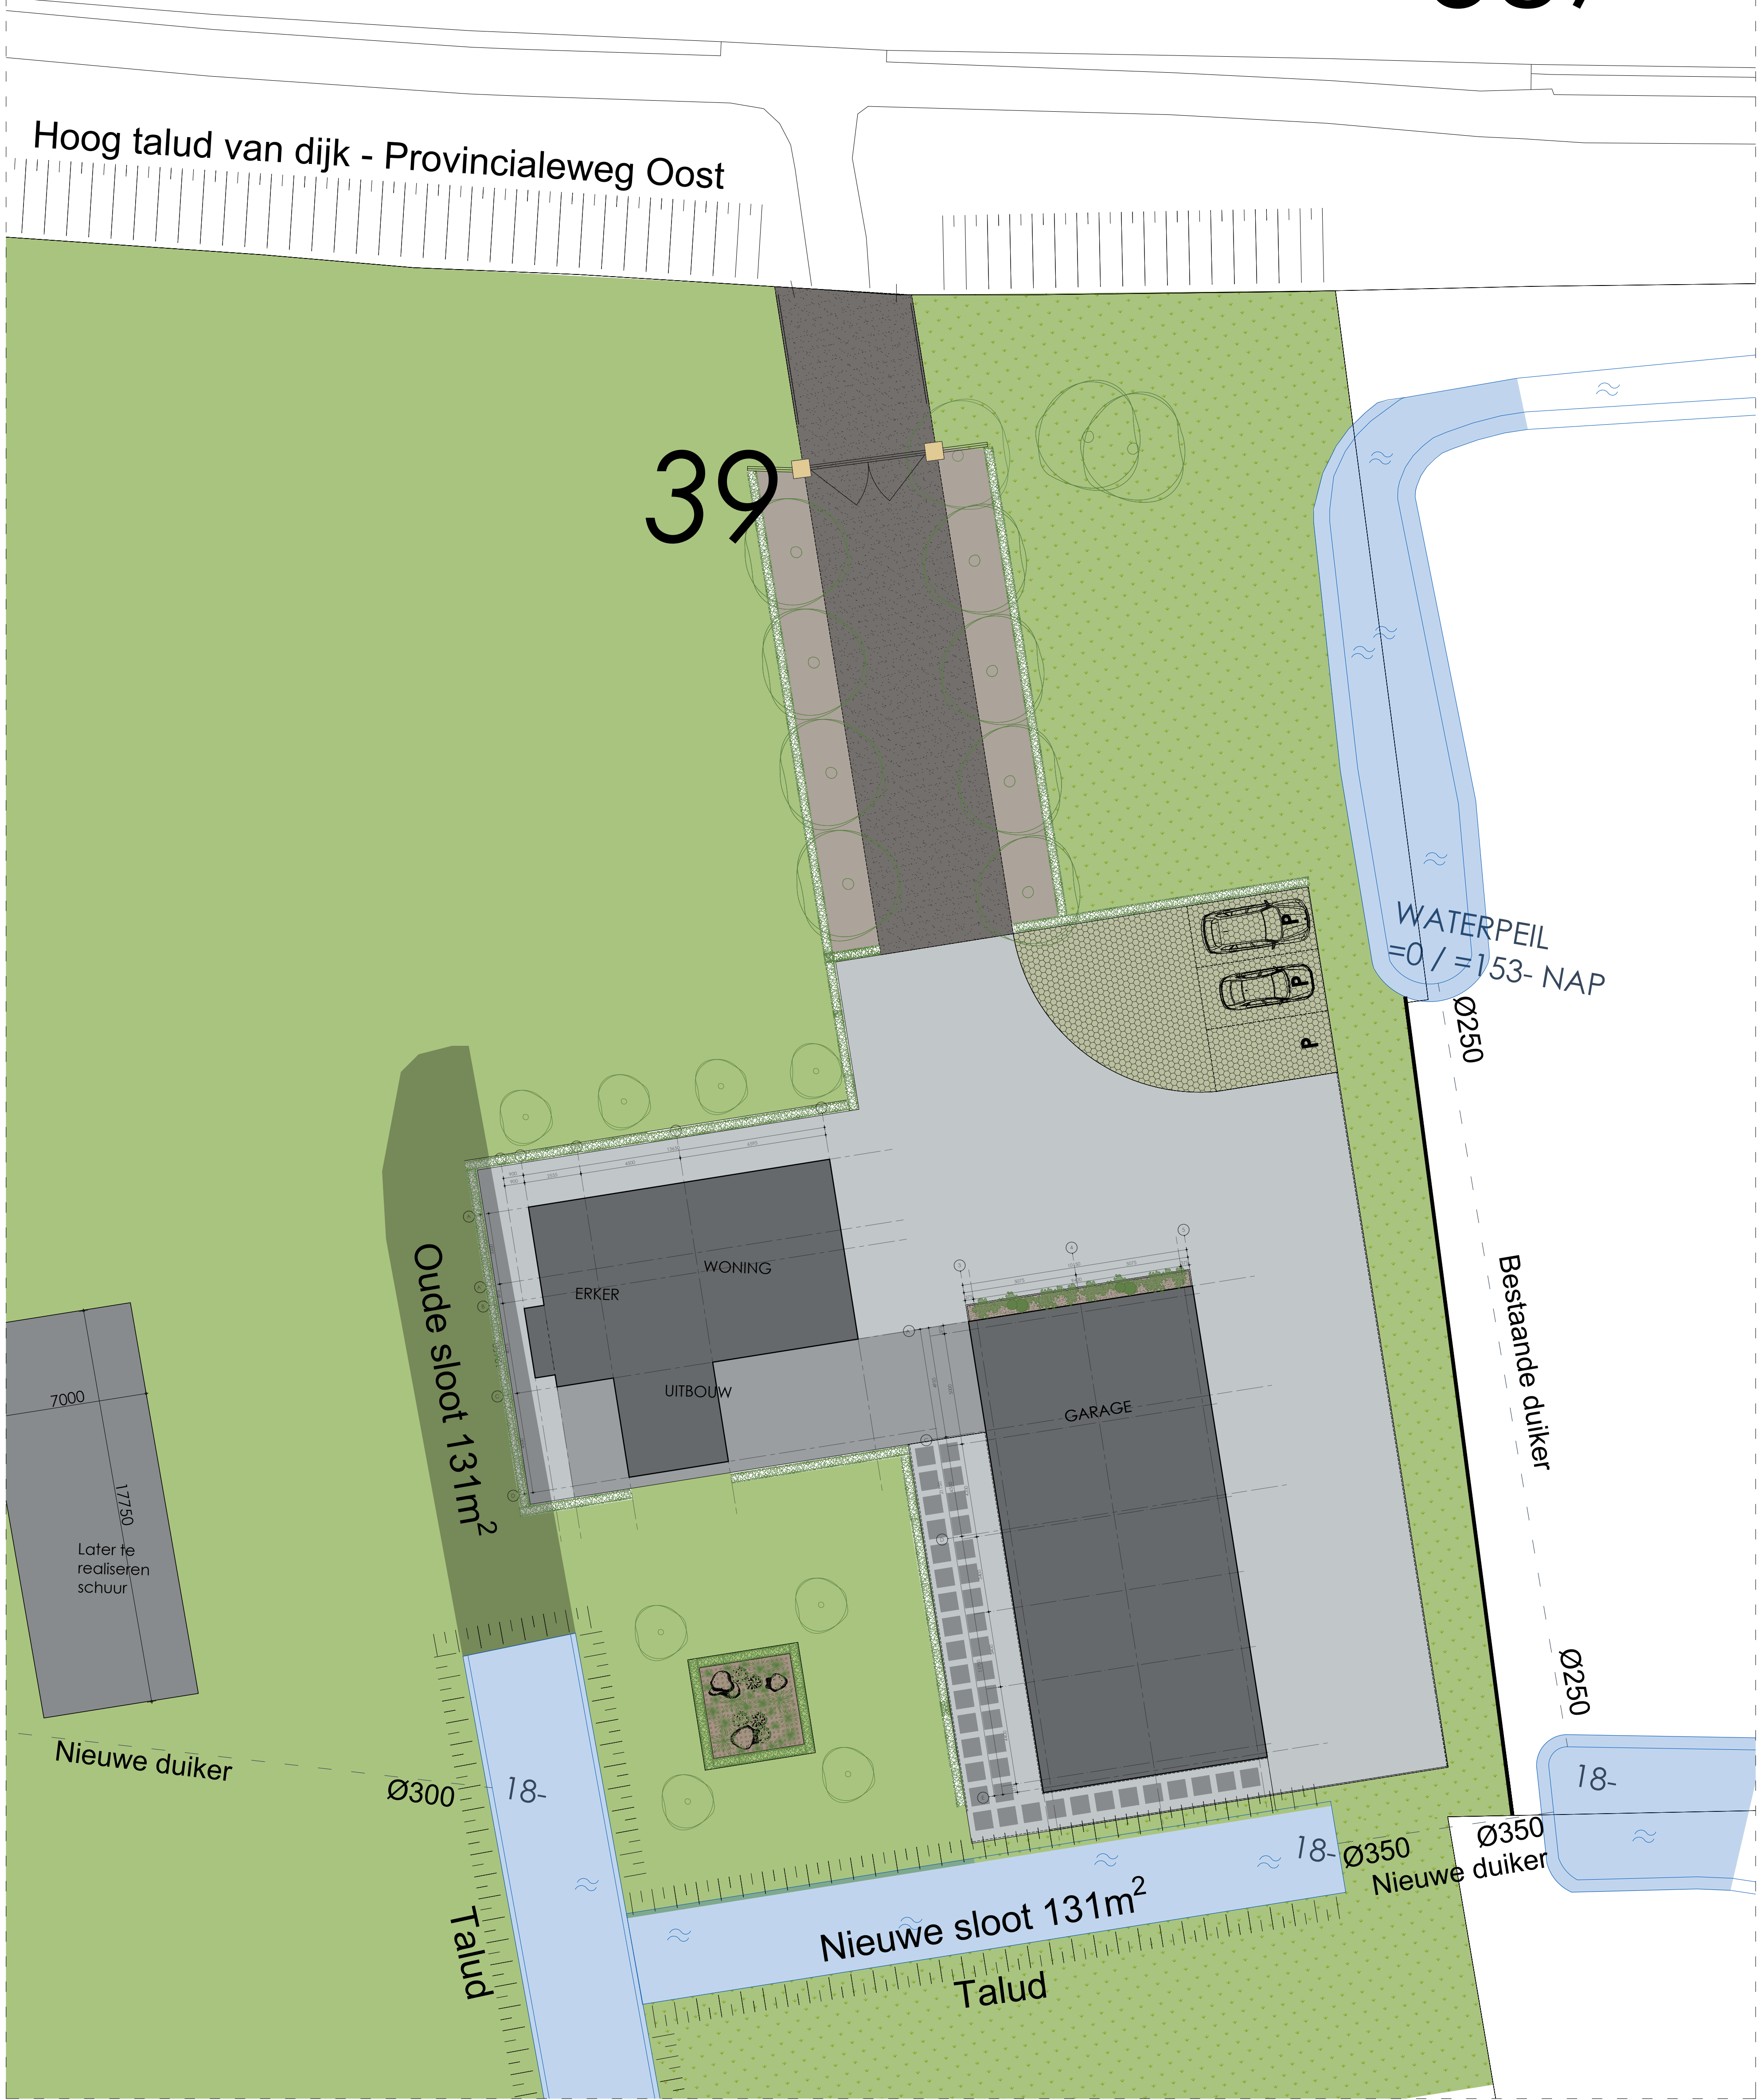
Hoog talud van dijk - Provincialeweg Oost

39

WATERPEIL
=0 / =153- NAP

Ø250

P
P
P

Oude sloot 131m$^2$

WONING
ERKER
UITBOUW

GARAGE

Bestaande duiker

7000
17750
Later te realiseren schuur

Nieuwe duiker
Ø300
18-

Ø250

18-
Ø350
18- Ø350
Nieuwe duiker

Talud
Nieuwe sloot 131m$^2$
Talud